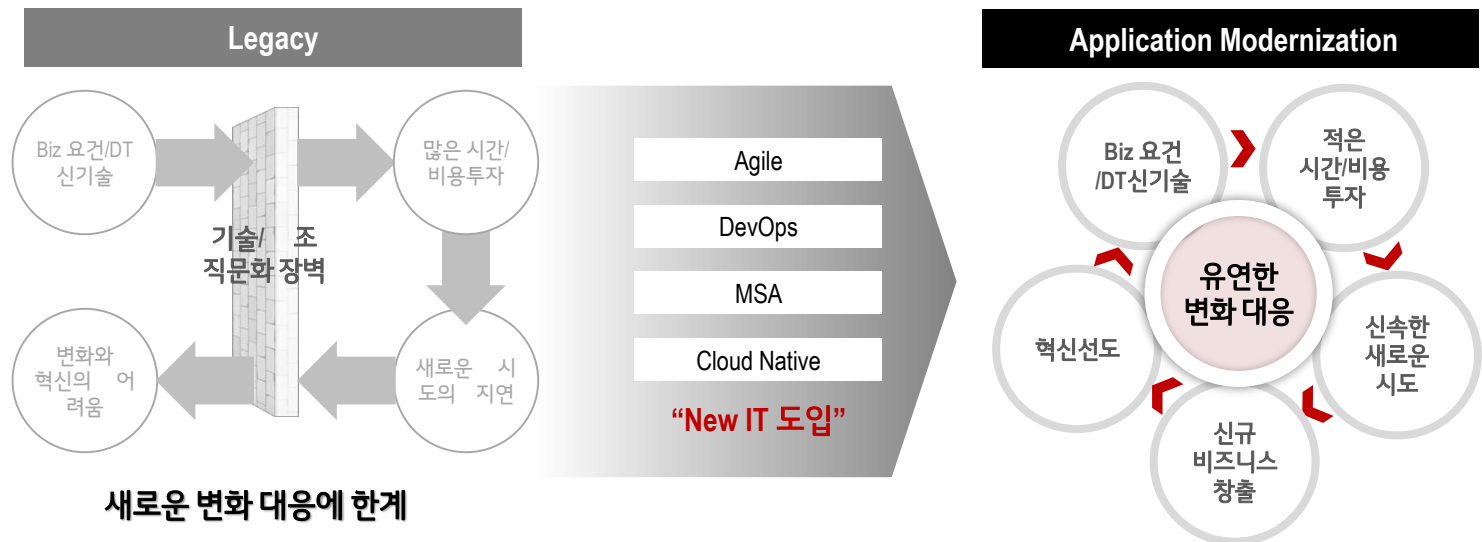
Legacy

Biz 요건/DT 신기술

많은 시간/ 비용투자

기술/ 조 직문화 장벽

변화와 혁신의 어 려움

새로운 시 도의 지연

새로운 변화 대응에 한계

Agile

DevOps

MSA

Cloud Native

"New IT 도입"

Application Modernization

Biz 요건 /DT신기술

적은 시간/비용 투자

유연한 변화 대응

혁신선도

신속한 새로운 시도

신규 비즈니스 창출